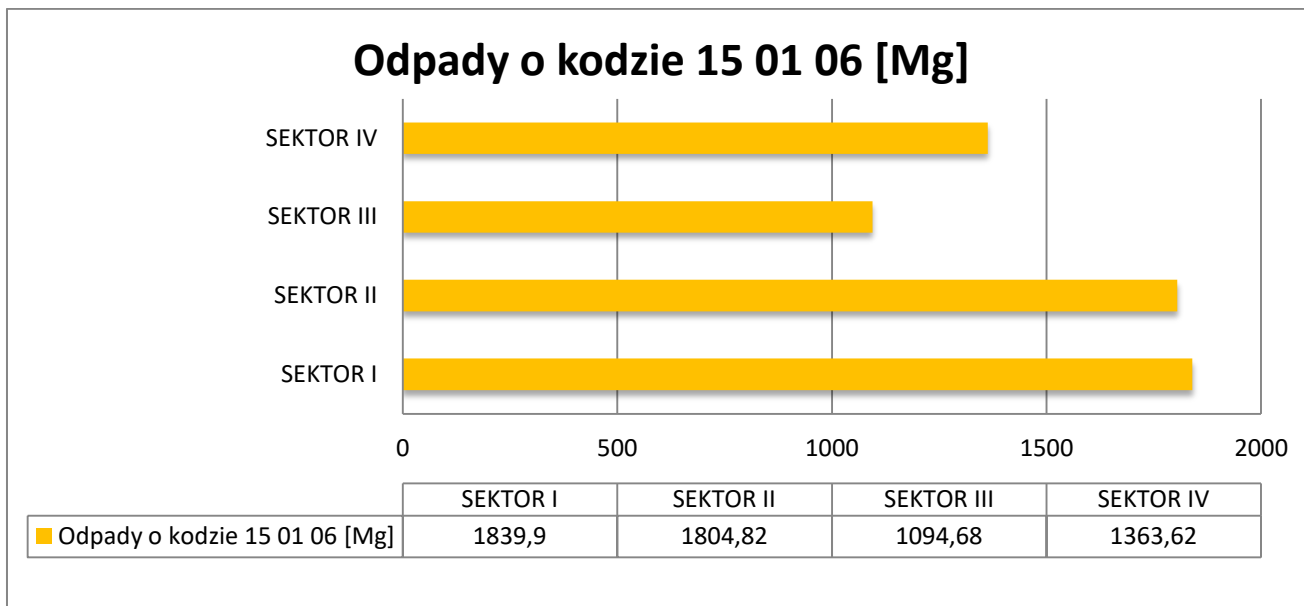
Odpady o kodzie 15 01 06 [Mg]

SEKTOR IV
SEKTOR III
SEKTOR II
SEKTOR I

0
500
1000
1500
2000

| | SEKTOR I | SEKTOR II | SEKTOR III | SEKTOR IV |
|---|---|---|---|---|
| Odpady o kodzie 15 01 06 [Mg] | 1839,9 | 1804,82 | 1094,68 | 1363,62 |